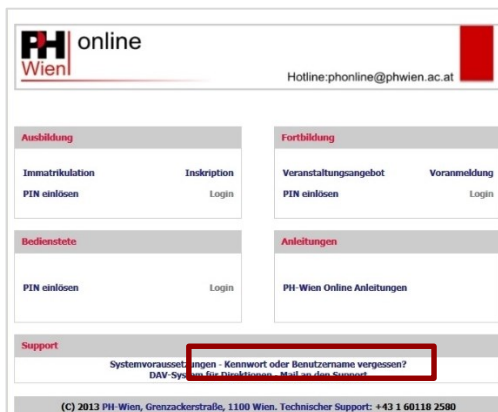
PH Wien online

Hotline:phonline@phwien.ac.at

Ausbildung

Immatrikulation Inskription

PIN einlösen Login

Fortbildung

Veranstaltungsangebot Voranmeldung

PIN einlösen Login

Bedienstete

PIN einlösen Login

Anleitungen

PH-Wien Online Anleitungen

Support

Systemvoraussetzungen - Kennwort oder Benutzername vergessen?

DAV-System für Direktionen - Mail an den Support

(C) 2013 PH-Wien, Grenzackerstraße, 1100 Wien. Technischer Support: +43 1 60118 2580